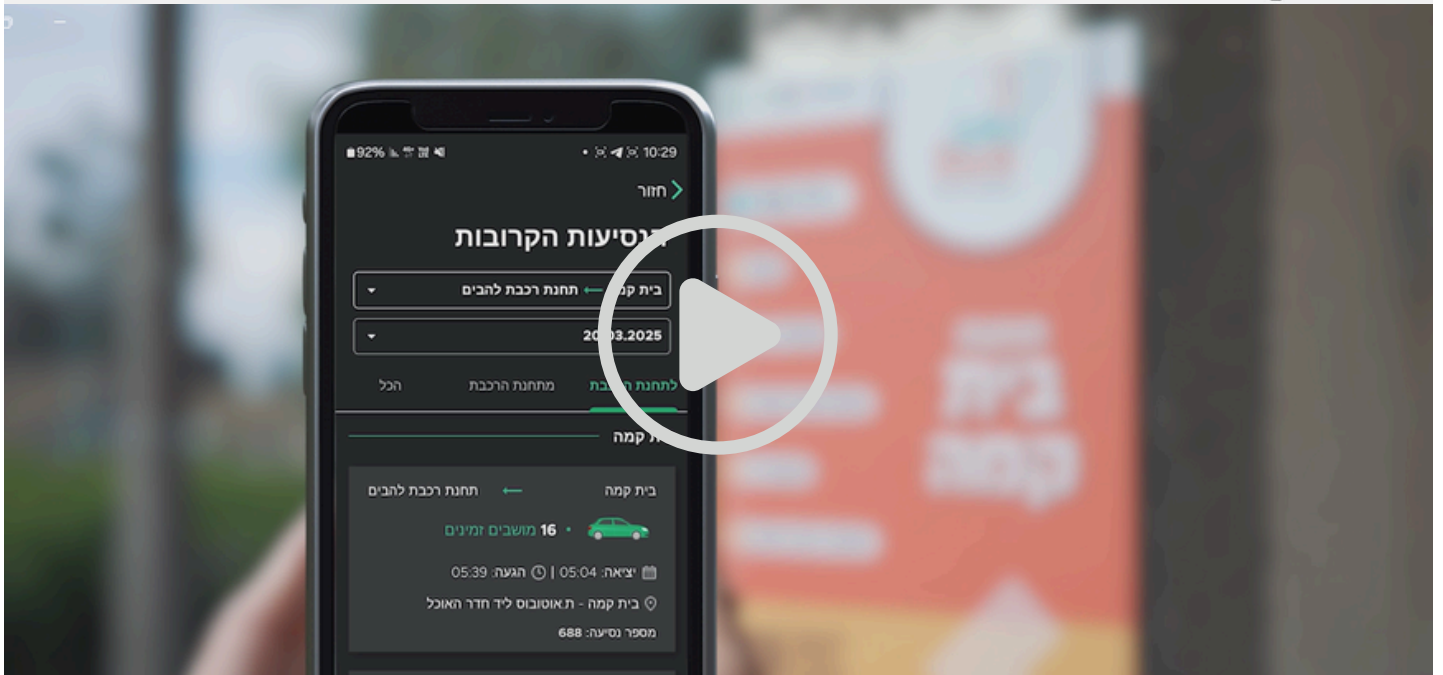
92% 10:29

חזור

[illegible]נסיעות הקרובות

בית ק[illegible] ⟵ תחנת רכבת להבים

20.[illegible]3.2025

לתחנת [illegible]בת
מתחנת הרכבת
הכל

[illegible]ת קמה

בית קמה ⟵ תחנת רכבת להבים

16 מושבים זמינים

יציאה: 05:04 | הגעה: 05:39

בית קמה - ת.אוטובוס ליד חדר האוכל

מספר נסיעה: 688

בית
קמה